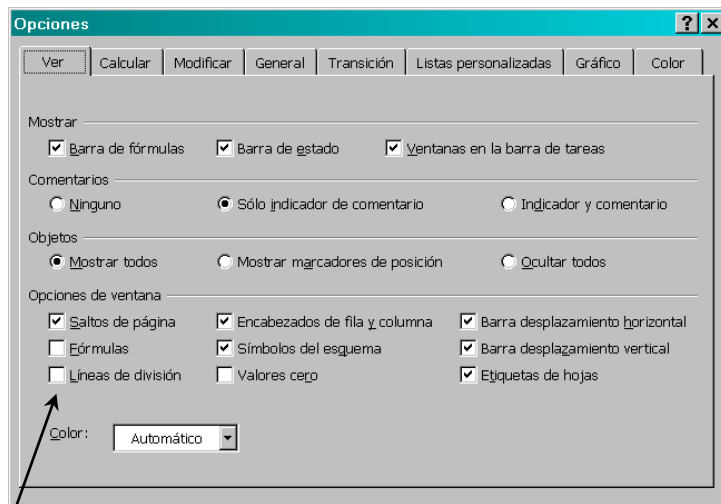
Opciones
?
X
Ver
Calcular
Modificar
General
Transición
Listas personalizadas
Gráfico
Color

Mostrar
Barra de fórmulas
Barra de estado
Ventanas en la barra de tareas

Comentarios
Ninguno
Sólo indicador de comentario
Indicador y comentario

Objetos
Mostrar todos
Mostrar marcadores de posición
Ocultar todos

Opciones de ventana
Saltos de página
Encabezados de fila y columna
Barra desplazamiento horizontal
Fórmulas
Símbolos del esquema
Barra desplazamiento vertical
Líneas de división
Valores cero
Etiquetas de hojas

Color:
Automático